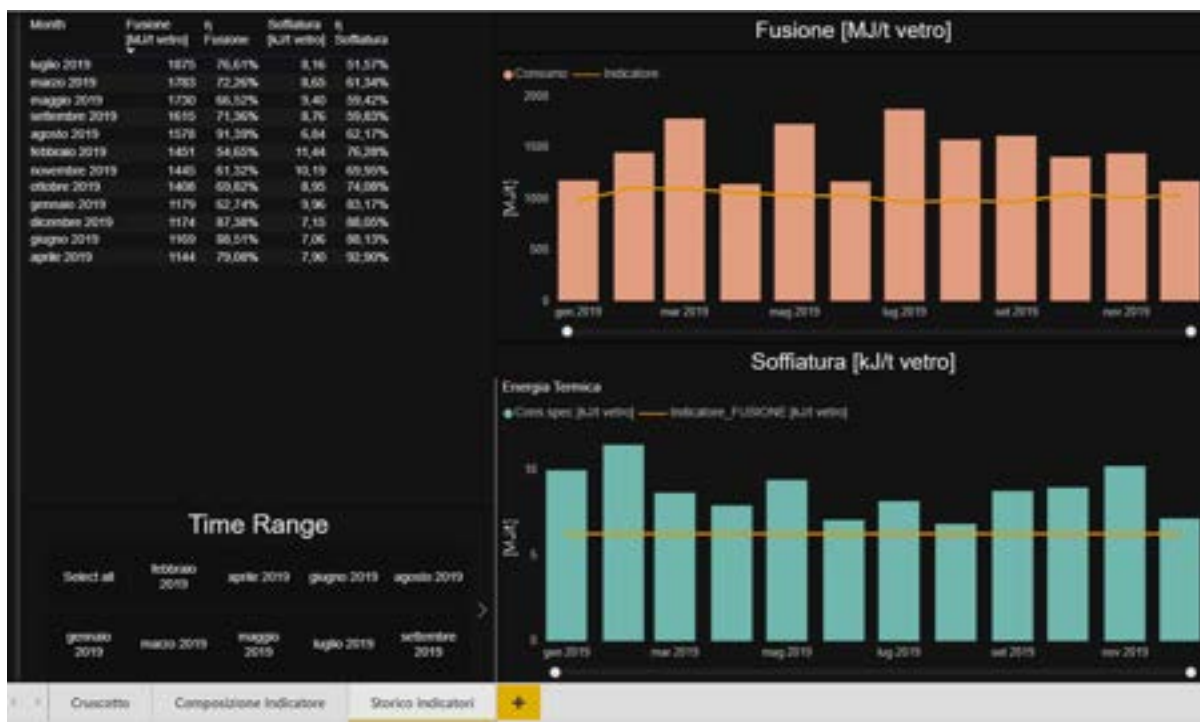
| Month | Fusione [MJ/t vetro] | η Fusione | Soffiatura [kJ/t vetro] | η Soffiatura |
|---|---|---|---|---|
| luglio 2019 | 1875 | 76,61% | 8,16 | 51,57% |
| marzo 2019 | 1783 | 72,26% | 8,65 | 61,34% |
| maggio 2019 | 1730 | 66,52% | 9,40 | 59,42% |
| settembre 2019 | 1615 | 71,36% | 8,76 | 59,83% |
| agosto 2019 | 1578 | 91,39% | 6,84 | 62,17% |
| febbraio 2019 | 1451 | 54,65% | 11,44 | 76,28% |
| novembre 2019 | 1445 | 61,32% | 10,19 | 69,55% |
| ottobre 2019 | 1406 | 69,62% | 8,95 | 74,08% |
| gennaio 2019 | 1179 | 62,74% | 9,96 | 83,17% |
| dicembre 2019 | 1174 | 87,38% | 7,15 | 86,05% |
| giugno 2019 | 1159 | 98,51% | 7,06 | 98,13% |
| aprile 2019 | 1144 | 79,08% | 7,90 | 92,90% |

Time Range

Select all
febbraio 2019
aprile 2019
giugno 2019
agosto 2019
gennaio 2019
marzo 2019
maggio 2019
luglio 2019
settembre 2019

Fusione [MJ/t vetro]

Consumo Indicatore

2000
1500
1000
500
0
[MJ/t]
gen 2019
mar 2019
mag 2019
lug 2019
set 2019
nov 2019

Soffiatura [kJ/t vetro]

Energia Termica

Cons spec [kJ/t vetro] Indicatore_FUSIONE [kJ/t vetro]

10
5
0
[MJ/t]
gen 2019
mar 2019
mag 2019
lug 2019
set 2019
nov 2019

Cruscotto
Composizione Indicatore
Storico Indicatori
+